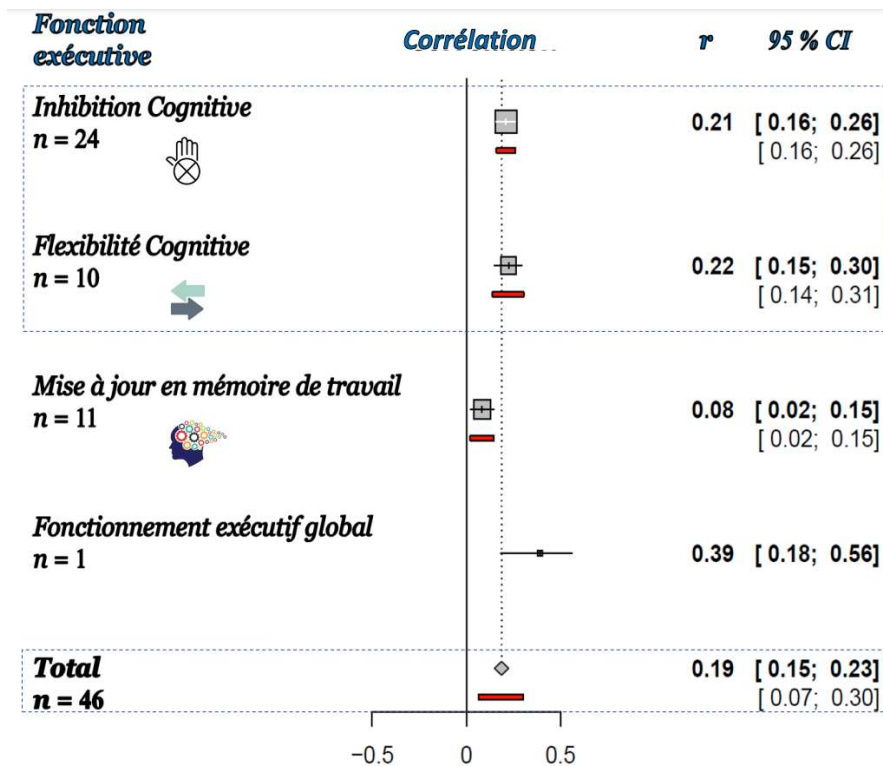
| Fonction exécutive | Corrélation | r | 95 % CI |
|---|---|---|---|
| Inhibition Cognitive n = 24 | | 0.21 | [ 0.16; 0.26] [ 0.16; 0.26] |
| Flexibilité Cognitive n = 10 | | 0.22 | [ 0.15; 0.30] [ 0.14; 0.31] |
| Mise à jour en mémoire de travail n = 11 | | 0.08 | [ 0.02; 0.15] [ 0.02; 0.15] |
| Fonctionnement exécutif global n = 1 | | 0.39 | [ 0.18; 0.56] |
| Total n = 46 | | 0.19 | [ 0.15; 0.23] [ 0.07; 0.30] |

−0.5 0 0.5